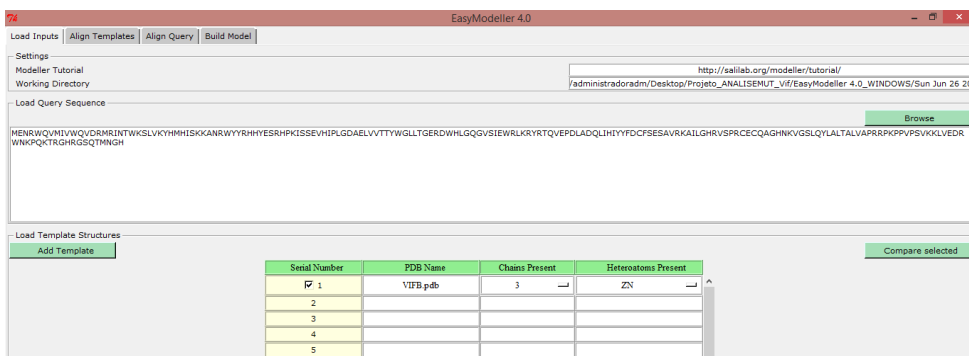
EasyModeller 4.0

Load Inputs | Align Templates | Align Query | Build Model

Settings
Modeller Tutorial
Working Directory
http://salilab.org/modeller/tutorial/
/administradoradm/Desktop/Projeto_ANALISEMUT_Vif/EasyModeller 4.0_WINDOWS/Sun Jun 26 2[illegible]

Load Query Sequence
Browse
MENRWQVMIVWQVDRMRINTWKSLVKYHMHISKKANRWYYRHHYESRHPKISSEVHIPLGDAELVVTTYWGLLTGERDWHLGQGVSIEWRLKRYRTQVEPDLADQLIHIYYFDCFSESAVRKAILGHRVSPRCECQAGHNKVGSLQYLALTALVAPRRPKPPVPSVKKLVEDRWNKPQKTRGHRGSQTMNGH

Load Template Structures
Add Template
Compare selected

| Serial Number | PDB Name | Chains Present | Heteroatoms Present |
|---|---|---|---|
| ☑ 1 | VIFB.pdb | 3 | ZN |
| 2 | | | |
| 3 | | | |
| 4 | | | |
| 5 | | | |